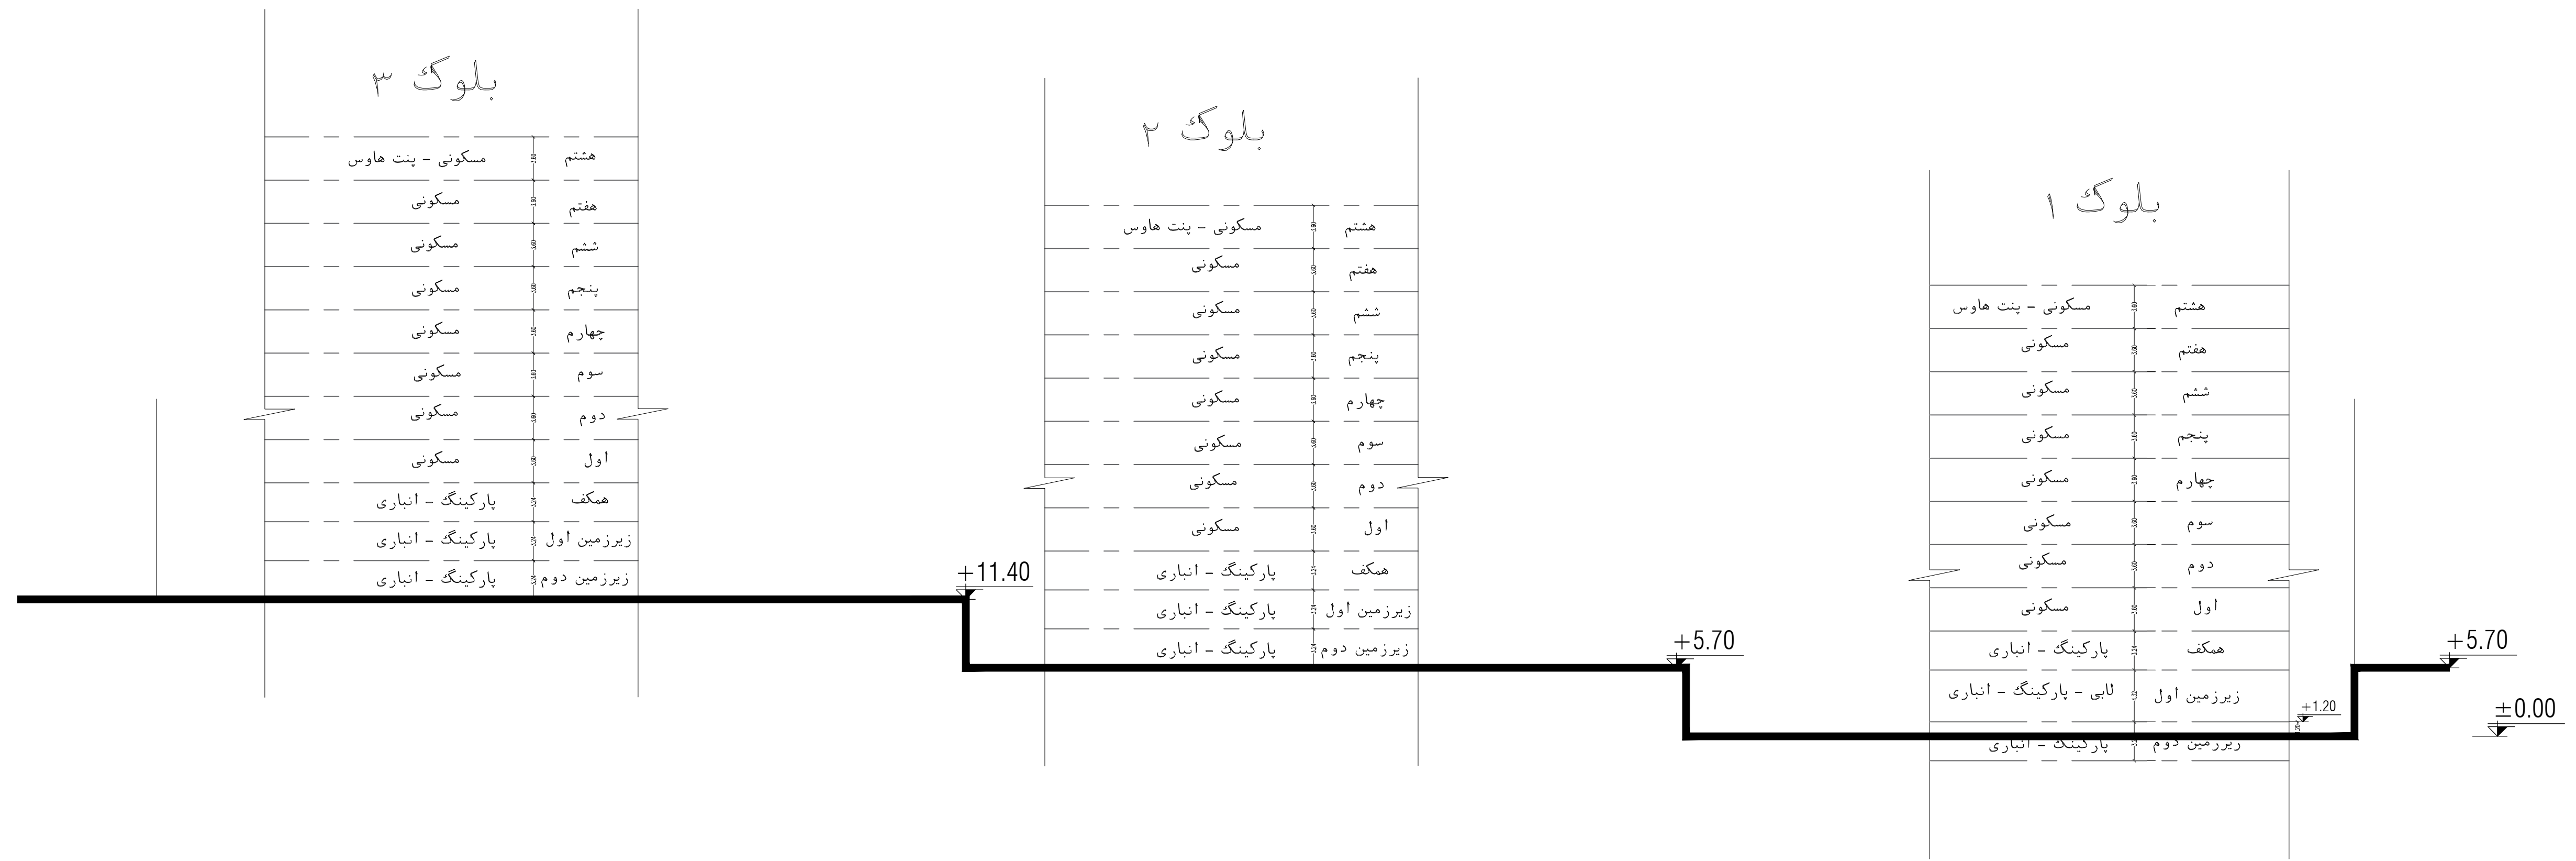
بلوک ۳

| | طبقه |
|---|---|
| مسکونی - پنت هاوس | هشتم |
| مسکونی | هفتم |
| مسکونی | ششم |
| مسکونی | پنجم |
| مسکونی | چهارم |
| مسکونی | سوم |
| مسکونی | دوم |
| مسکونی | اول |
| پارکینگ - انباری | همکف |
| پارکینگ - انباری | زیرزمین اول |
| پارکینگ - انباری | زیرزمین دوم |

+11.40

بلوک ۲

| | طبقه |
|---|---|
| مسکونی - پنت هاوس | هشتم |
| مسکونی | هفتم |
| مسکونی | ششم |
| مسکونی | پنجم |
| مسکونی | چهارم |
| مسکونی | سوم |
| مسکونی | دوم |
| مسکونی | اول |
| پارکینگ - انباری | همکف |
| پارکینگ - انباری | زیرزمین اول |
| پارکینگ - انباری | زیرزمین دوم |

+5.70

بلوک ۱

| | طبقه |
|---|---|
| مسکونی - پنت هاوس | هشتم |
| مسکونی | هفتم |
| مسکونی | ششم |
| مسکونی | پنجم |
| مسکونی | چهارم |
| مسکونی | سوم |
| مسکونی | دوم |
| مسکونی | اول |
| پارکینگ - انباری | همکف |
| لابی - پارکینگ - انباری | زیرزمین اول |
| پارکینگ - انباری | زیرزمین دوم |

+1.20

+5.70

±0.00